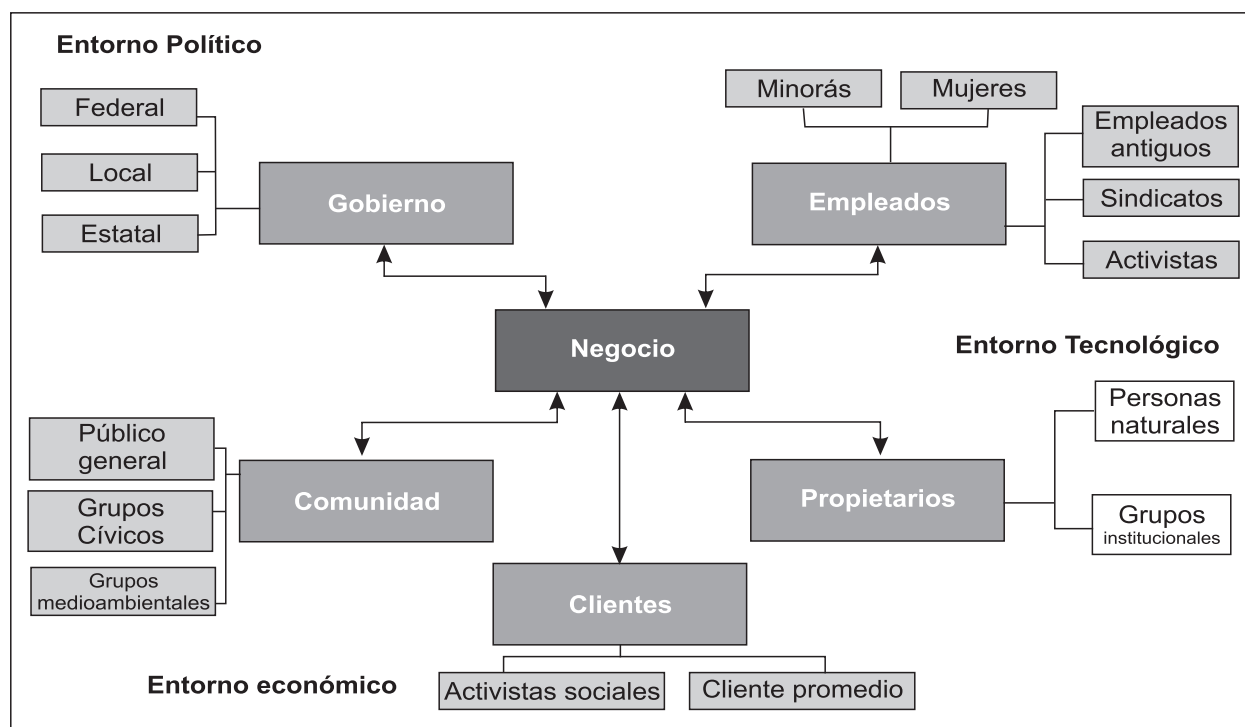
Entorno Político

Federal

Local

Estatal

Gobierno

Minorás

Mujeres

Empleados antiguos

Sindicatos

Activistas

Empleados

Negocio

Entorno Tecnológico

Público general

Grupos Cívicos

Grupos medioambientales

Comunidad

Propietarios

Personas naturales

Grupos institucionales

Clientes

Entorno económico

Activistas sociales

Cliente promedio